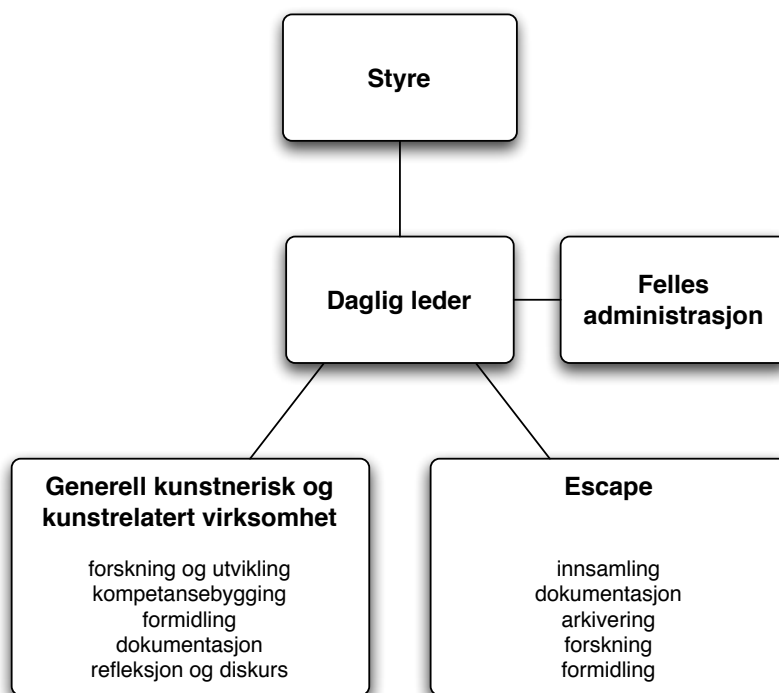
Styre

Daglig leder

Felles administrasjon

Generell kunstnerisk og kunstrelatert virksomhet

forskning og utvikling
kompetansebygging
formidling
dokumentasjon
refleksjon og diskurs

Escape

innsamling
dokumentasjon
arkivering
forskning
formidling